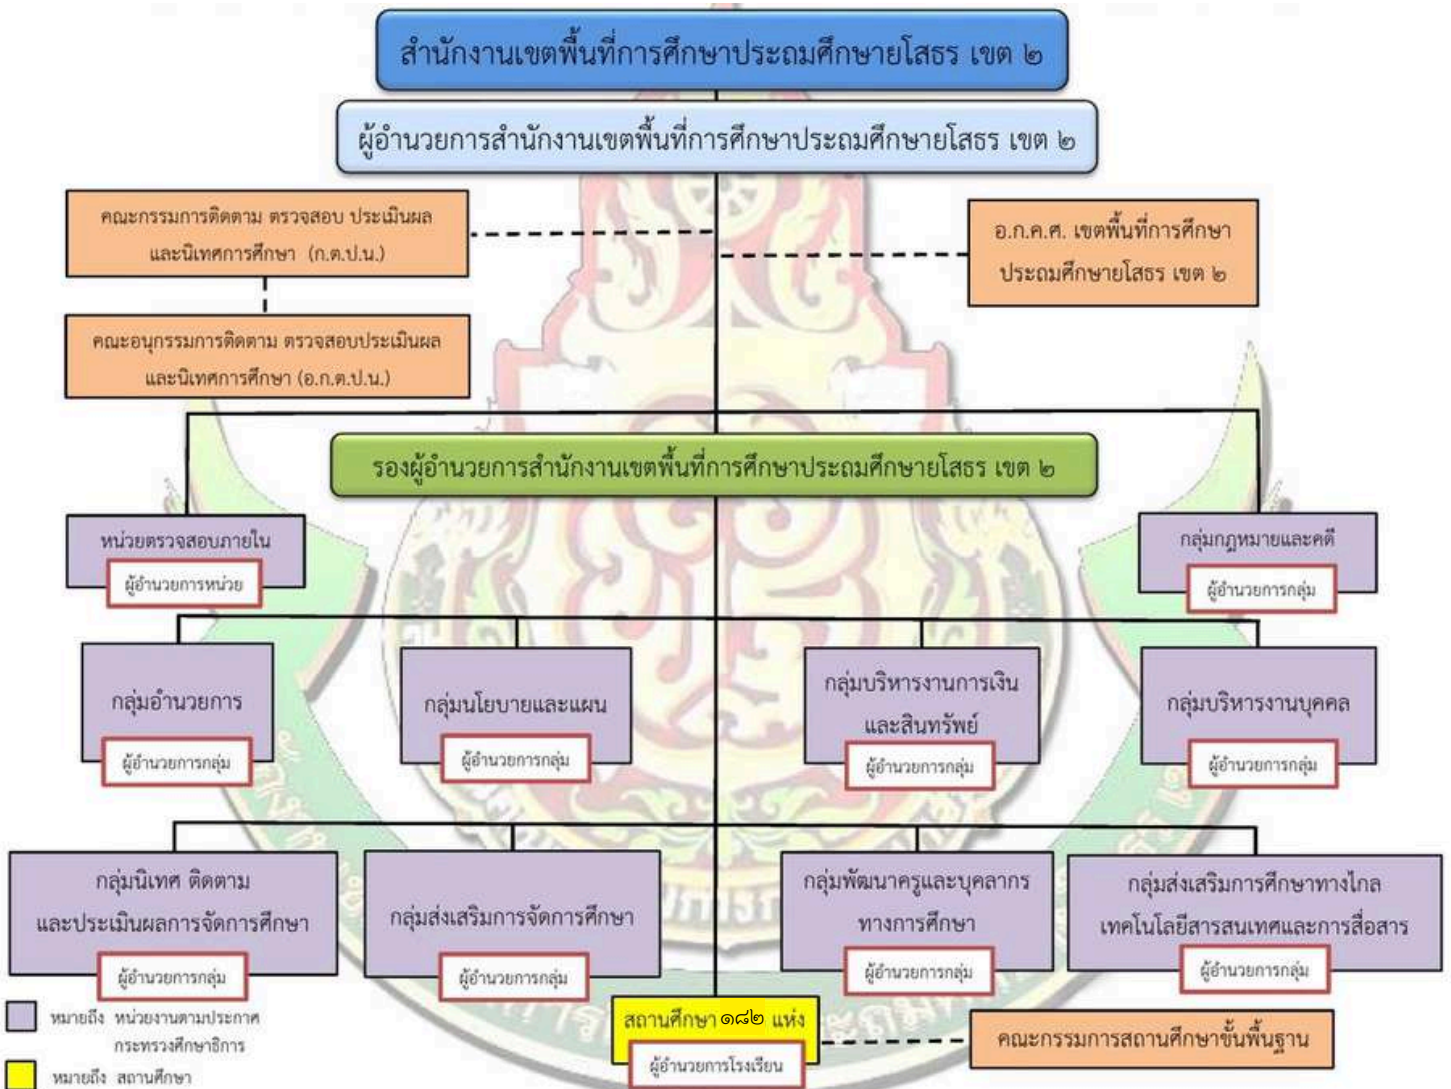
สำนักงานเขตพื้นที่การศึกษาประถมศึกษายโสธร เขต ๒

ผู้อำนวยการสำนักงานเขตพื้นที่การศึกษาประถมศึกษายโสธร เขต ๒

คณะกรรมการติดตาม ตรวจสอบ ประเมินผล และนิเทศการศึกษา (ก.ต.ป.น.)

อ.ก.ค.ศ. เขตพื้นที่การศึกษาประถมศึกษายโสธร เขต ๒

คณะอนุกรรมการติดตาม ตรวจสอบประเมินผล และนิเทศการศึกษา (อ.ก.ต.ป.น.)

รองผู้อำนวยการสำนักงานเขตพื้นที่การศึกษาประถมศึกษายโสธร เขต ๒

หน่วยตรวจสอบภายใน
ผู้อำนวยการหน่วย

กลุ่มกฎหมายและคดี
ผู้อำนวยการกลุ่ม

กลุ่มอำนวยการ
ผู้อำนวยการกลุ่ม

กลุ่มนโยบายและแผน
ผู้อำนวยการกลุ่ม

กลุ่มบริหารงานการเงินและสินทรัพย์
ผู้อำนวยการกลุ่ม

กลุ่มบริหารงานบุคคล
ผู้อำนวยการกลุ่ม

กลุ่มนิเทศ ติดตาม และประเมินผลการจัดการศึกษา
ผู้อำนวยการกลุ่ม

กลุ่มส่งเสริมการจัดการศึกษา
ผู้อำนวยการกลุ่ม

กลุ่มพัฒนาครูและบุคลากรทางการศึกษา
ผู้อำนวยการกลุ่ม

กลุ่มส่งเสริมการศึกษาทางไกล เทคโนโลยีสารสนเทศและการสื่อสาร
ผู้อำนวยการกลุ่ม

หมายถึง หน่วยงานตามประกาศกระทรวงศึกษาธิการ

หมายถึง สถานศึกษา

สถานศึกษา ๑๘๒ แห่ง
ผู้อำนวยการโรงเรียน

คณะกรรมการสถานศึกษาขั้นพื้นฐาน